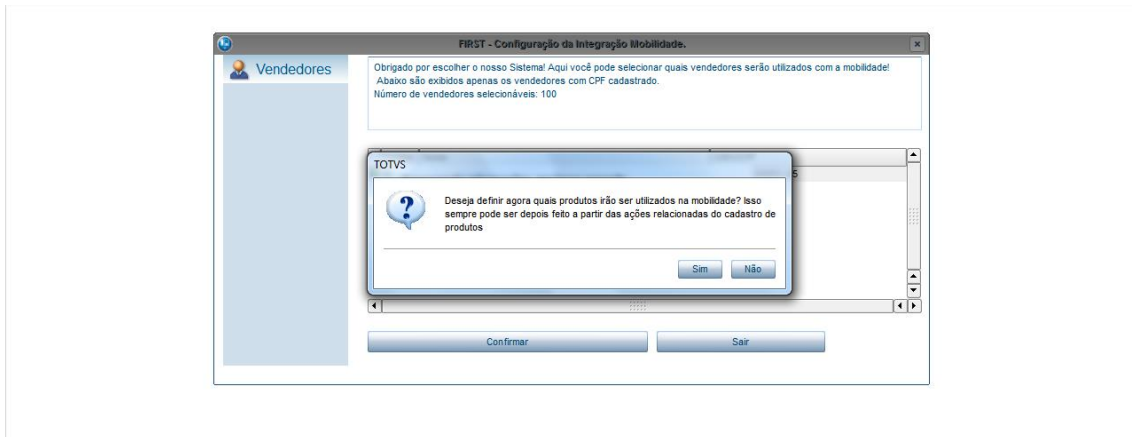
FIRST - Configuração da Integração Mobilidade.

Vendedores

Obrigado por escolher o nosso Sistema! Aqui você pode selecionar quais vendedores serão utilizados com a mobilidade!
Abaixo são exibidos apenas os vendedores com CPF cadastrado.
Número de vendedores selecionáveis: 100

TOTVS

Deseja definir agora quais produtos irão ser utilizados na mobilidade? Isso sempre pode ser depois feito a partir das ações relacionadas do cadastro de produtos

Sim Não

Confirmar Sair